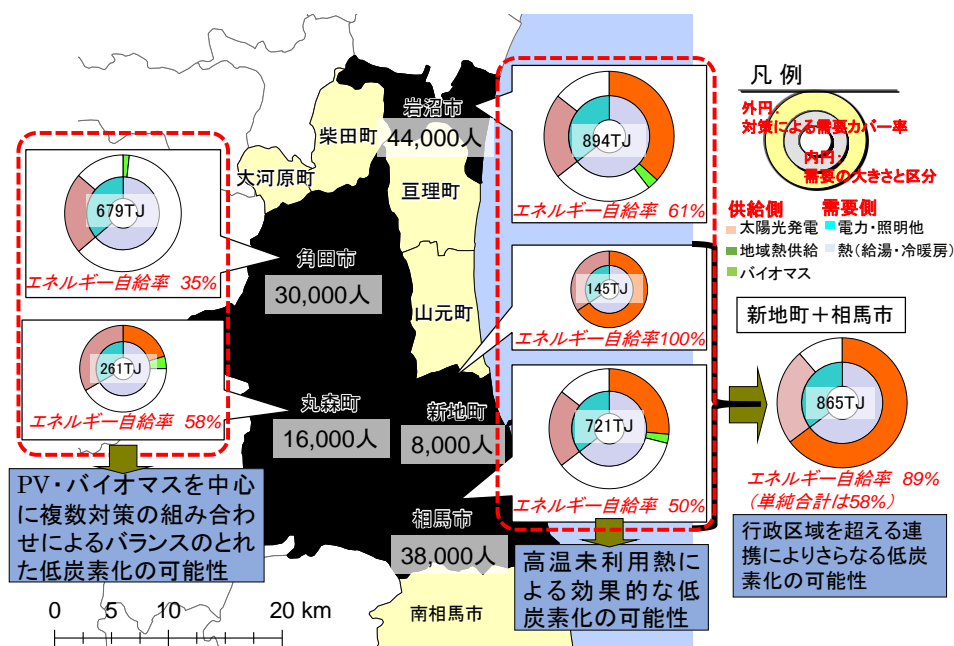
凡 例

外円：対策による需要カバー率

内円：需要の大きさと区分

供給側

太陽光発電

地域熱供給

バイオマス

需要側

電力・照明他

熱（給湯・冷暖房）

柴田町

岩沼市

44,000人

大河原町

亘理町

679TJ

エネルギー自給率 35%

角田市

30,000人

山元町

261TJ

エネルギー自給率 58%

丸森町

16,000人

新地町

8,000人

相馬市

38,000人

南相馬市

894TJ

エネルギー自給率 61%

145TJ

エネルギー自給率100%

721TJ

エネルギー自給率 50%

新地町＋相馬市

865TJ

エネルギー自給率 89%

（単純合計は58%）

PV・バイオマスを中心に複数対策の組み合わせによるバランスのとれた低炭素化の可能性

高温未利用熱による効果的な低炭素化の可能性

行政区域を超える連携によりさらなる低炭素化の可能性

0 5 10 20 km